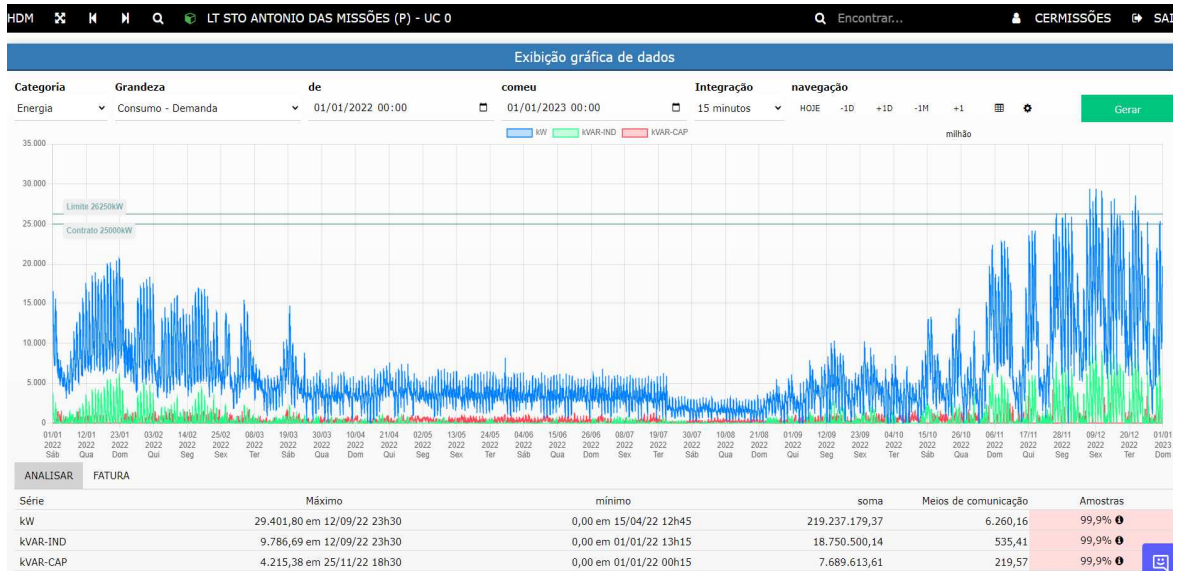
HDM LT STO ANTONIO DAS MISSÕES (P) - UC 0 Encontrar... CERMISSÕES SAI

Exibição gráfica de dados

Categoria
Energia

Grandeza
Consumo - Demanda

de
01/01/2022 00:00

comeu
01/01/2023 00:00

Integração
15 minutos

navegação
HOJE -1D +1D -1M +1

Gerar

kW kVAR-IND kVAR-CAP

milhão

35.000
30.000
25.000
20.000
15.000
10.000
5.000
0

Limite 26250kW
Contrato 25000kW

01/01 2022 Sáb
12/01 2022 Qua
23/01 2022 Dom
03/02 2022 Qui
14/02 2022 Seg
25/02 2022 Sex
08/03 2022 Ter
19/03 2022 Sáb
30/03 2022 Qua
10/04 2022 Dom
21/04 2022 Qui
02/05 2022 Seg
13/05 2022 Sex
24/05 2022 Ter
04/06 2022 Sáb
15/06 2022 Qua
26/06 2022 Dom
07/07 2022 Qui
18/07 2022 Seg
29/07 2022 Sex
09/08 2022 Ter
20/08 2022 Sáb
31/08 2022 Qua
11/09 2022 Dom
22/09 2022 Qui
03/10 2022 Seg
14/10 2022 Sex
25/10 2022 Ter
05/11 2022 Sáb
16/11 2022 Qua
27/11 2022 Dom
08/12 2022 Qui
19/12 2022 Seg
30/12 2022 Sex
01/01 2023 Dom

ANALISAR FATURA

| Série | Máximo | mínimo | soma | Meios de comunicação | Amostras |
|---|---|---|---|---|---|
| kW | 29.401,80 em 12/09/22 23h30 | 0,00 em 15/04/22 12h45 | 219.237.179,37 | 6.260,16 | 99,9% |
| kVAR-IND | 9.786,69 em 12/09/22 23h30 | 0,00 em 01/01/22 13h15 | 18.750.500,14 | 535,41 | 99,9% |
| kVAR-CAP | 4.215,38 em 25/11/22 18h30 | 0,00 em 01/01/22 00h15 | 7.689.613,61 | 219,57 | 99,9% |